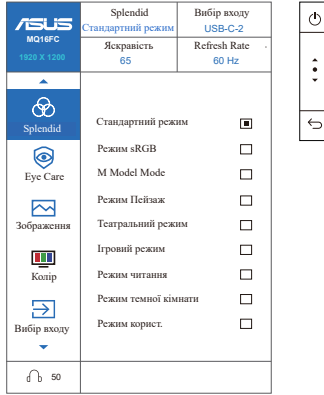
ASUS
MQ16FC
1920 X 1200

| Splendid | Вибір входу |
|---|---|
| Стандартний режим | USB-C-2 |
| Яскравість | Refresh Rate |
| 65 | 60 Hz |

Splendid
Eye Care
Зображення
Колір
Вибір входу

50

Стандартний режим
Режим sRGB
M Model Mode
Режим Пейзаж
Театральний режим
Ігровий режим
Режим читання
Режим темної кімнати
Режим корист.